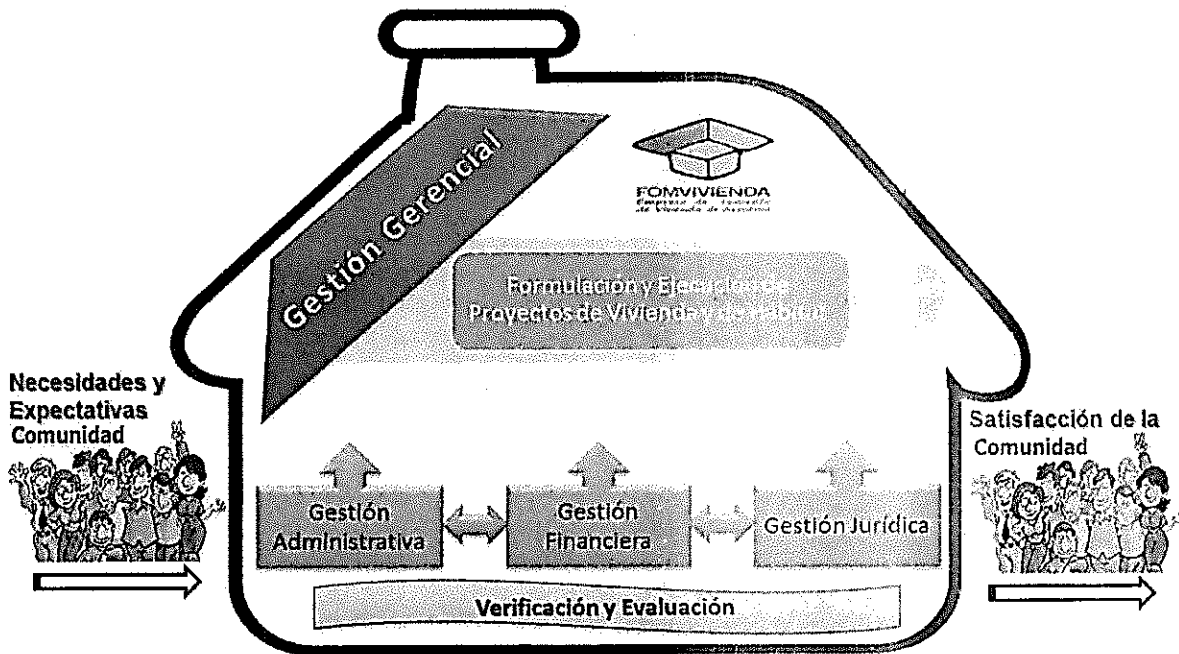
Gestión Gerencial

FOMVIVIENDA
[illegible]

Formulación y Ejecución de Proyectos de Vivienda y de Hábitat

Necesidades y Expectativas Comunidad

Gestión Administrativa

Gestión Financiera

Gestión Jurídica

Verificación y Evaluación

Satisfacción de la Comunidad